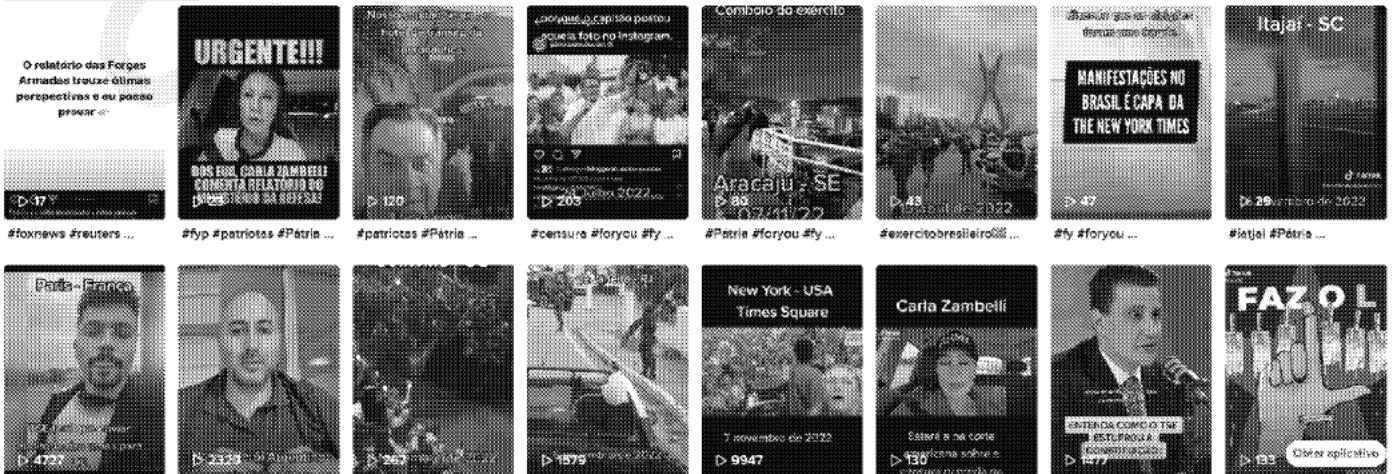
O relatório das Forças Armadas trouxe ótimas perspectivas e eu posso provar 👉

▷ 47

#foxnews #reuters ...

URGENTE!!!

BOS FDS, CARLA ZAMBELLI COMENTA RELATÓRIO DO MINISTÉRIO DA DEFESA!

▷ 23

#fyp #patriotas #Pátria ...

▷ 120

#patriotas #Pátria ...

¿porque o capitão postou aquela foto no Instagram.

▷ 203

#censura #foryou #fy ...

Comboio do exército

Aracaju - SE

07/11/22

▷ 80

#Pátria #foryou #fy ...

▷ 43

#exercitobrasileiro ...

MANIFESTAÇÕES NO BRASIL É CAPA DA THE NEW YORK TIMES

▷ 47

#fy #foryou ...

Itajaí - SC

▷ 29

#itajai #Pátria ...

Paris - França

▷ 4727

▷ 2327

▷ 267

▷ 1579

New York - USA

Times Square

7 novembro de 2022

▷ 9947

Carla Zambelli

▷ 130

ENTENDA COMO O TSE

▷ 1477

FAZ O L

▷ 133

Obter aplicativo